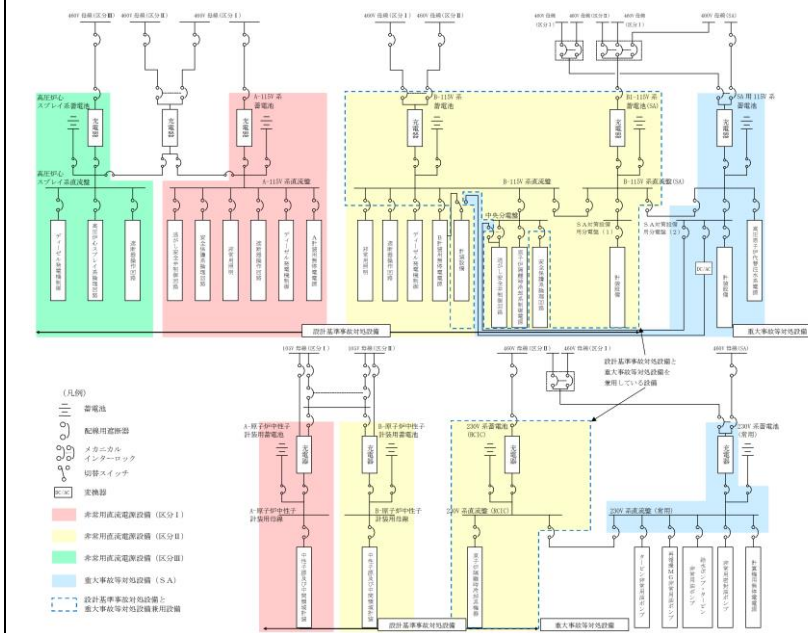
480V 母線（区分Ⅲ）　480V 母線（区分Ⅱ）　480V 母線（区分Ⅰ）

480V 母線（区分Ⅰ）　480V 母線（区分Ⅱ）

480V 母線（区分Ⅱ）　480V 母線（区分Ⅰ）　480V 母線（区分Ⅲ）

480V 母線（SA）

高圧炉心スプレイ系蓄電池

A-115V 系蓄電池

B-115V 系蓄電池

B1-115V 系蓄電池（SA）

SA 用 115V 系蓄電池

充電器　充電器　充電器　充電器　充電器　充電器

高圧炉心スプレイ系直流盤

A-115V 系直流盤

B-115V 系直流盤

B1-115V 系直流盤（SA）

中央分電盤

SA 対策設備用分電盤（1）

SA 対策設備用分電盤（2）

ディーゼル発電機制御盤　高圧炉心スプレイ系制御回路　遮断器操作回路

遮断器操作回路　安全保護系制御回路　非常用照明　遮断器操作回路　ディーゼル発電機制御盤　A計装用無停電電源

計装用回路　遮断器操作回路　ディーゼル発電機制御盤　B計装用無停電電源　計測設備

遮断器操作回路　安全保護系制御回路　安全保護系制御回路　原子炉隔離時冷却系制御回路

計測設備　DC/DC　計測設備　高圧原子炉代替注水系制御回路

設計基準事故対処設備

重大事故等対処設備

設計基準事故対処設備と重大事故等対処設備を兼用している設備

（凡例）

蓄電池

配線用遮断器

メカニカルインターロック

切替スイッチ

DC/DC　変換器

非常用直流電源設備（区分Ⅰ）

非常用直流電源設備（区分Ⅱ）

非常用直流電源設備（区分Ⅲ）

重大事故等対処設備（SA）

設計基準事故対処設備と重大事故等対処設備兼用設備

480V 母線（区分Ⅰ）　480V 母線（区分Ⅱ）　480V 母線（区分Ⅱ）　480V 母線（区分Ⅰ）　480V 母線（SA）

A-原子炉中性子計装用蓄電池

B-原子炉中性子計装用蓄電池

230V 系蓄電池（RCIC）

230V 系蓄電池（常用）

充電器　充電器　充電器　充電器

A-原子炉中性子計装用分電盤

B-原子炉中性子計装用分電盤

230V 系直流盤（RCIC）

230V 系直流盤（常用）

中性子源領域計装

中性子源領域計装

原子炉隔離時冷却系

タービン非常用油ポンプ

発電機MG非常用油ポンプ

給水ポンプタービン非常用油ポンプ

非常用照明

計装用無停電電源

設計基準事故対処設備

重大事故等対処設備